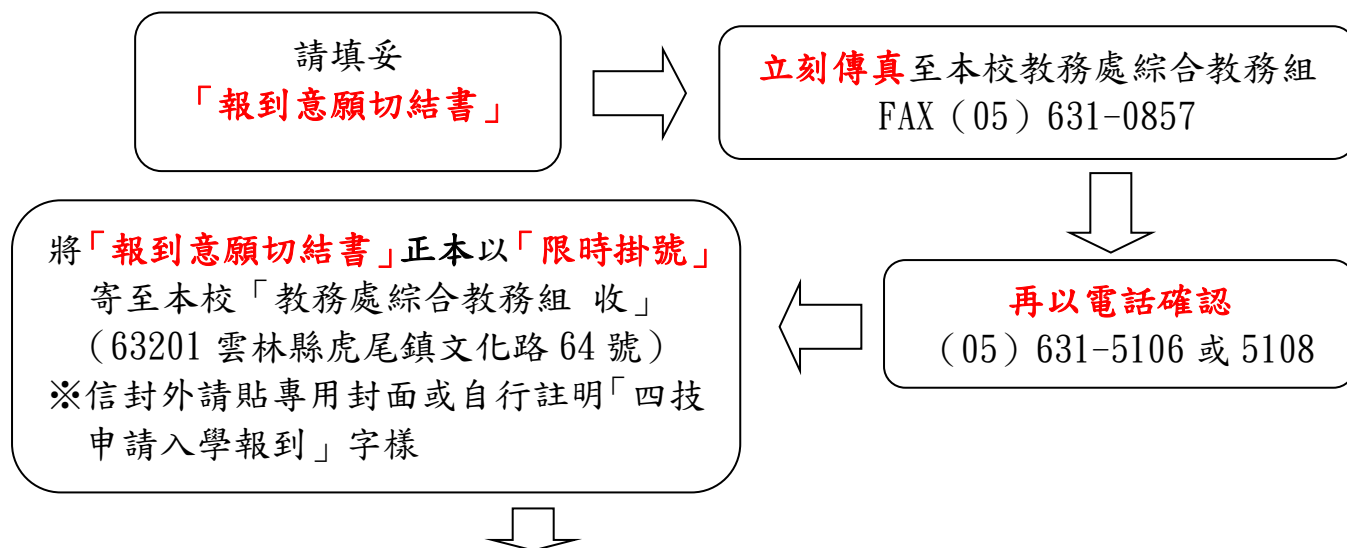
請填妥
「報到意願切結書」

立刻傳真至本校教務處綜合教務組
FAX（05）631-0857

再以電話確認
（05）631-5106 或 5108

將「報到意願切結書」正本以「限時掛號」寄至本校「教務處綜合教務組 收」
（63201 雲林縣虎尾鎮文化路 64 號）
※信封外請貼專用封面或自行註明「四技申請入學報到」字樣